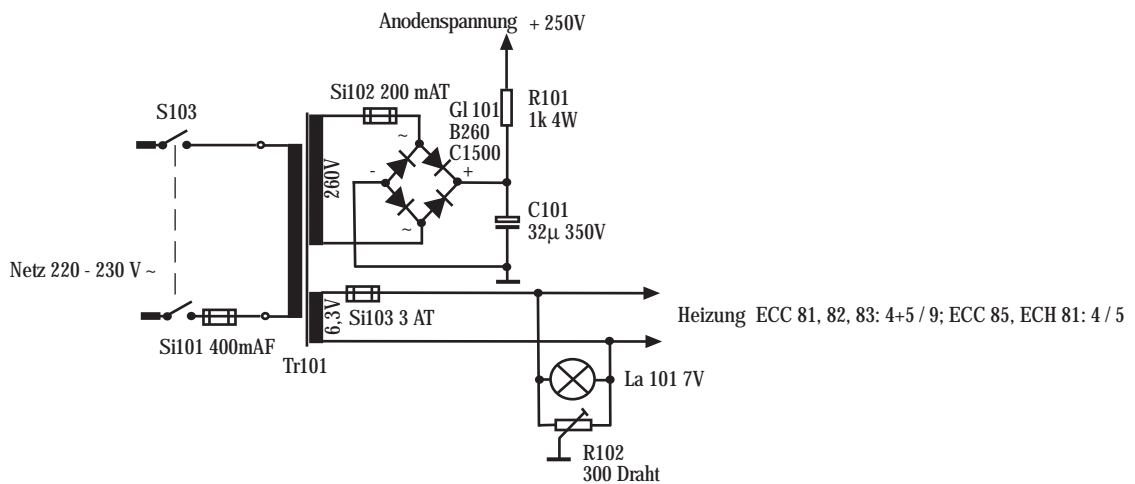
Anodenspannung + 250V

S103

Si102 200 mAT

R101
1k 4W

Gl 101
B260
C1500

260V

~

-

+

~

C101
32µ 350V

Netz 220 - 230 V ~

6,3V

Si103 3 AT

Heizung ECC 81, 82, 83: 4+5 / 9; ECC 85, ECH 81: 4 / 5

Si101 400mAF

Tr101

La 101 7V

R102
300 Draht